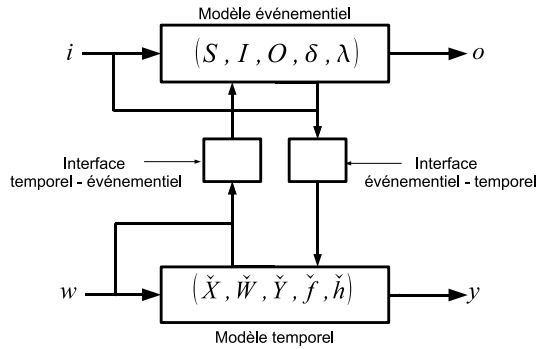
Modèle événementiel

$i$

$(S, I, O, \delta, \lambda)$

$o$

Interface temporel - événementiel

Interface événementiel - temporel

$w$

$(\check{X}, \check{W}, \check{Y}, \check{f}, \check{h})$

$y$

Modèle temporel